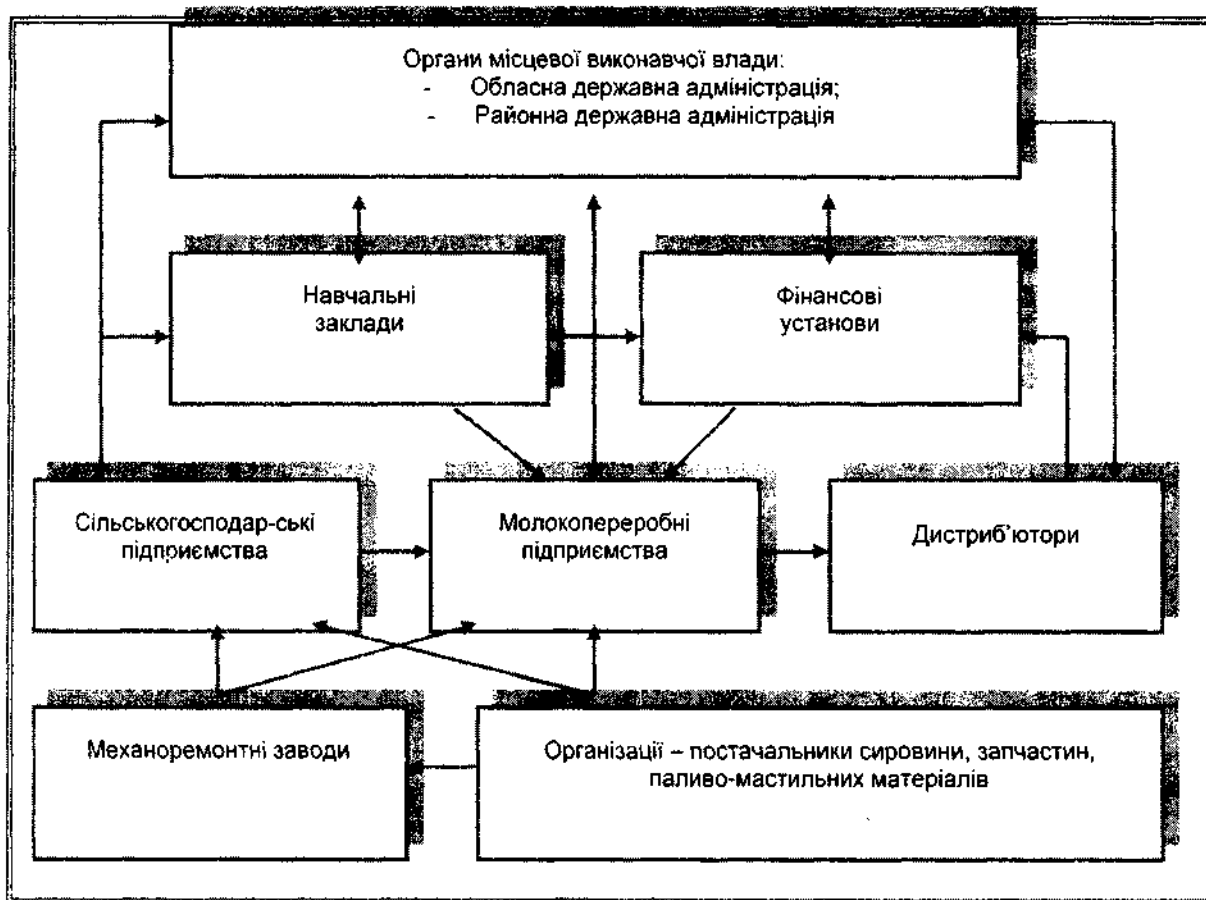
Органи місцевої виконавчої влади:
- Обласна державна адміністрація;
- Районна державна адміністрація

Навчальні заклади

Фінансові установи

Сільськогосподар-ські підприємства

Молокопереробні підприємства

Дистриб'ютори

Механоремонтні заводи

Організації – постачальники сировини, запчастин, паливо-мастильних матеріалів